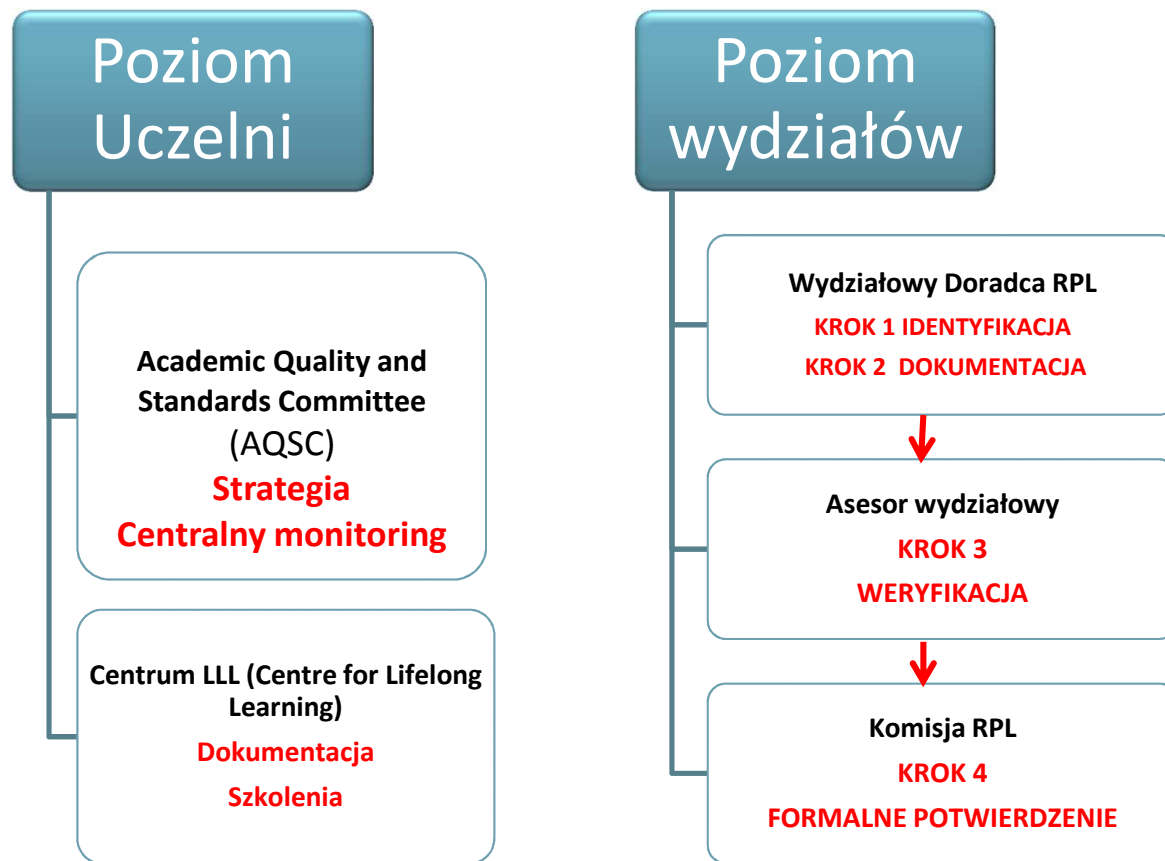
Poziom Uczelni

Academic Quality and Standards Committee
(AQSC)
Strategia
Centralny monitoring

Centrum LLL (Centre for Lifelong Learning)
Dokumentacja
Szkolenia

Poziom wydziałów

Wydziałowy Doradca RPL
KROK 1 IDENTYFIKACJA
KROK 2 DOKUMENTACJA

Asesor wydziałowy
KROK 3
WERYFIKACJA

Komisja RPL
KROK 4
FORMALNE POTWIERDZENIE